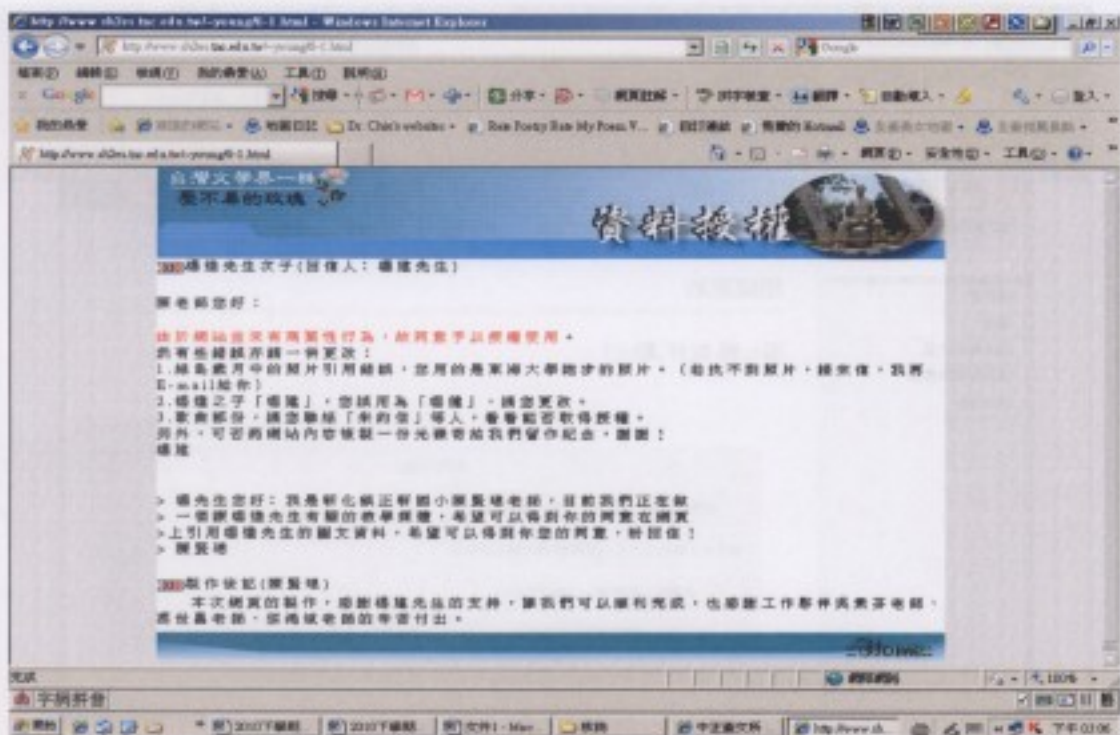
http://www.sh2es.tnc.edu.tw/~young/6-1.html - Windows Internet Explorer

http://www.sh2es.tnc.edu.tw/~young/6-1.html

檔案(F) 編輯(E) 檢視(V) 我的最愛(A) 工具(T) 說明(H)

Google

我的最愛 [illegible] 我的日記 Dr. Chin's website Rate Poetry Rate My Poem V... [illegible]

http://www.sh2es.tnc.edu.tw/~young/6-1.html

網頁(P) 安全性(S) 工具(O)

台灣文學是一株 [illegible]
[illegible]的玫瑰

資料授權

楊逵先生次子(回信人：楊建先生)

陳老師您好：

由於網站並沒有商業性行為，故同意予以授權使用。
我有些錯誤序該一併更改：
1.綠島歲月中的照片引用錯誤，那用的是東海大學跑步的照片。(若找不到照片，請來信，我再E-mail給你)
2.楊逵之子「楊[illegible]」，應該用為「楊建」，請您更改。
3.歌曲部份，請您聯絡「朱約信」等人，看看能否取得授權。
另外，可否將網站內容複製一份光碟寄給我們留作紀念，謝謝！
楊建

> 楊先生您好：我是新化國正新國小陳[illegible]老師，目前我們正在做
> 一個跟楊逵先生有關的教學網頁，希望可以得到你的同意在網頁
>上引用楊逵先生的圖文資料，希望可以得到你您的同意，盼回信！
> 陳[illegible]

製作後記(陳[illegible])
本次網頁的製作，感謝楊建先生的支持，讓我們可以順利完成，也感謝工作夥伴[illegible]老師、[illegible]老師、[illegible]老師的辛苦付出。

完成

網際網路

100%

字詞拼音

開始 2010下學期 2010下學期 文件1 - Micr 楊逵 中文全文件 http://www.sh 下午 03:06